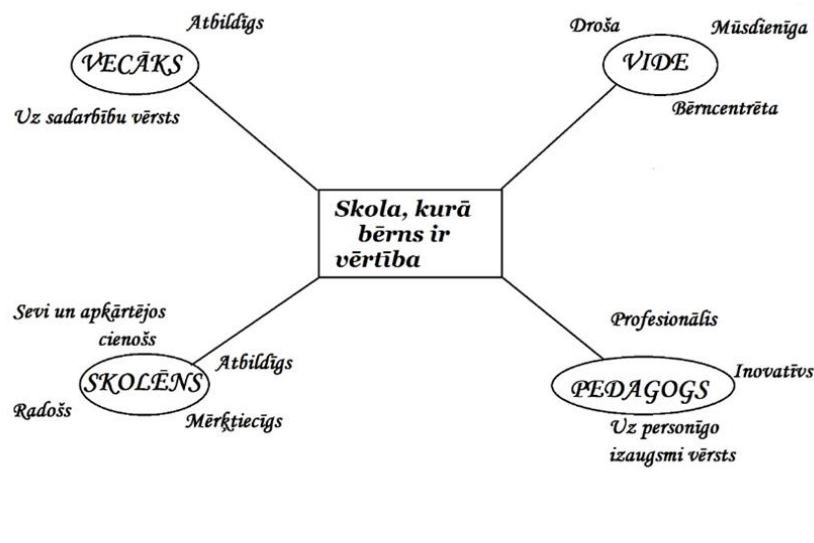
Atbildīgs

VECĀKS

Uz sadarbību vērsts

Droša

Mūsdienīga

VIDE

Bērncentrēta

Skola, kurā bērns ir vērtība

Sevi un apkārtējos cienošs

Atbildīgs

SKOLĒNS

Radošs

Mērķtiecīgs

Profesionālis

Inovatīvs

PEDAGOGS

Uz personīgo izaugsmi vērsts